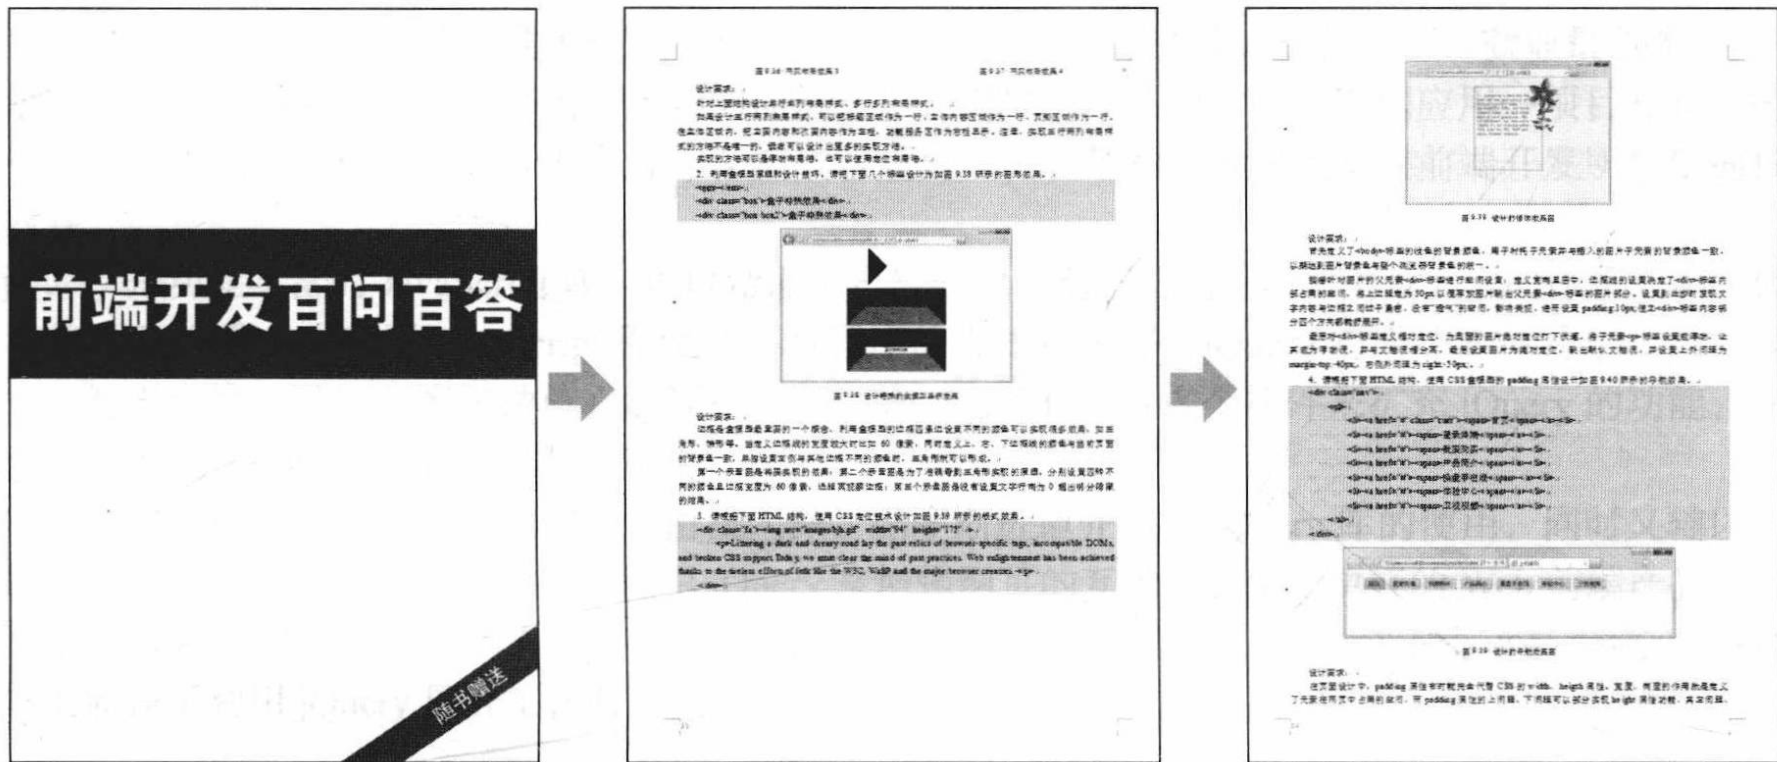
前端开发百问百答

随书赠送

设计要求：

2. 利用盒模型原理和设计技巧，请根据下面几个部件设计为如图 9.38 所示的图形效果。

<div class="box">盒子特殊效果</div>

<div class="box box2">盒子特殊效果</div>

设计要求：

3. 请根据下面 HTML 结构，使用 CSS 定位技术设计如图 9.39 所示的模式效果。

<p>Littering a dark and dreary road lay the past relics of browser-specific tags, incompatible DOMs, and broken CSS support. Today, we must clear the mind of past practices. Web enlightenment has been achieved thanks to the tireless efforts of folk like the W3C, WaSP and the major browser creators.</p>

</div>

设计要求：

4. 请根据下面 HTML 结构，使用 CSS 盒模型的 padding 属性设计如图 9.40 所示的导航效果。

<div class="nav">

<ul>

</ul>

</div>

设计要求：